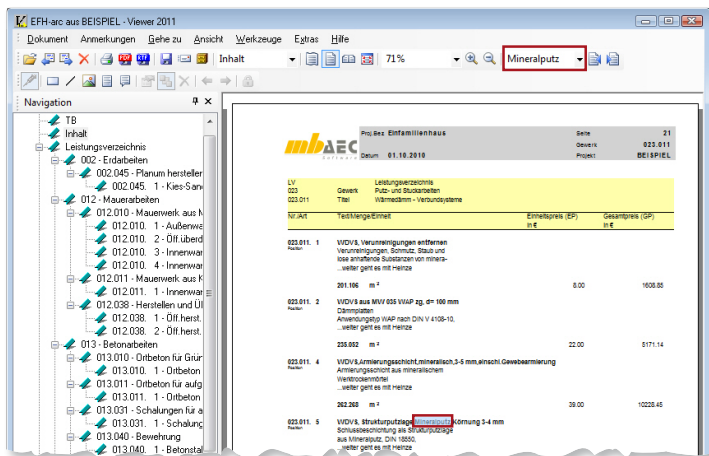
EFH-arc aus BEISPIEL - Viewer 2011

Dokument Anmerkungen Gehe zu Ansicht Werkzeuge Extras Hilfe

Inhalt 71% Mineralputz

Navigation

TB
Inhalt
Leistungsverzeichnis
002 - Erdarbeiten
002.045 - Planum hersteller
002.045. 1 - Kies-Sand
012 - Mauerarbeiten
012.010 - Mauerwerk aus K
012.010. 1 - Außenwa
012.010. 2 - Öff. überd
012.010. 3 - Innenwar
012.010. 4 - Innenwar
012.011 - Mauerwerk aus K
012.011. 1 - Innenwar
012.038 - Herstellen und Ül
012.038. 1 - Öff.herst.
012.038. 2 - Öff.herst.
013 - Betonarbeiten
013.010 - Ortbeton für Grü
013.010. 1 - Ortbeton
013.011 - Ortbeton für aufg
013.011. 1 - Ortbeton
013.031 - Schalungen für a
013.031. 1 - Schalung
013.040 - Bewehrung
013.040. 1 - Betonstal

mbAEC Software

Proj.Bez. Einfamilienhaus
Datum 01.10.2010
Seite 21
Gewerk 023.011
Projekt BEISPIEL

LV 023 023.011
Leistungsverzeichnis
Gewerk Putz- und Stuckarbeiten
Titel Wärmedämm - Verbundsysteme

| Nr./Art | Text/Menge/Einheit | Einheitspreis (EP) in € | Gesamtpreis (GP) in € |
|---|---|---|---|
| 023.011. 1 Position | WDVS, Verunreinigungen entfernen<br>Verunreinigungen, Schmutz, Staub und lose anhaftende Substanzen von minera-<br>...weiter geht es mit Heinze<br>201.106 m² | 8.00 | 1608.85 |
| 023.011. 2 Position | WDVS aus MW 035 WAP zg, d= 100 mm<br>Dämmplatten<br>Anwendungstyp WAP nach DIN V 4108-10,<br>...weiter geht es mit Heinze<br>235.052 m² | 22.00 | 5171.14 |
| 023.011. 4 Position | WDVS,Armierungsschicht,mineralisch,3-5 mm,einschl.Gewebearmierung<br>Armierungsschicht aus mineralischem Werktrockenmörtel<br>...weiter geht es mit Heinze<br>262.268 m² | 39.00 | 10228.45 |
| 023.011. 5 Position | WDVS, Strukturputzlage Mineralputz Körnung 3-4 mm<br>Schlussbeschichtung als Strukturputzlage aus Mineralputz, DIN 18550,<br>...weiter geht es mit Heinze | | |